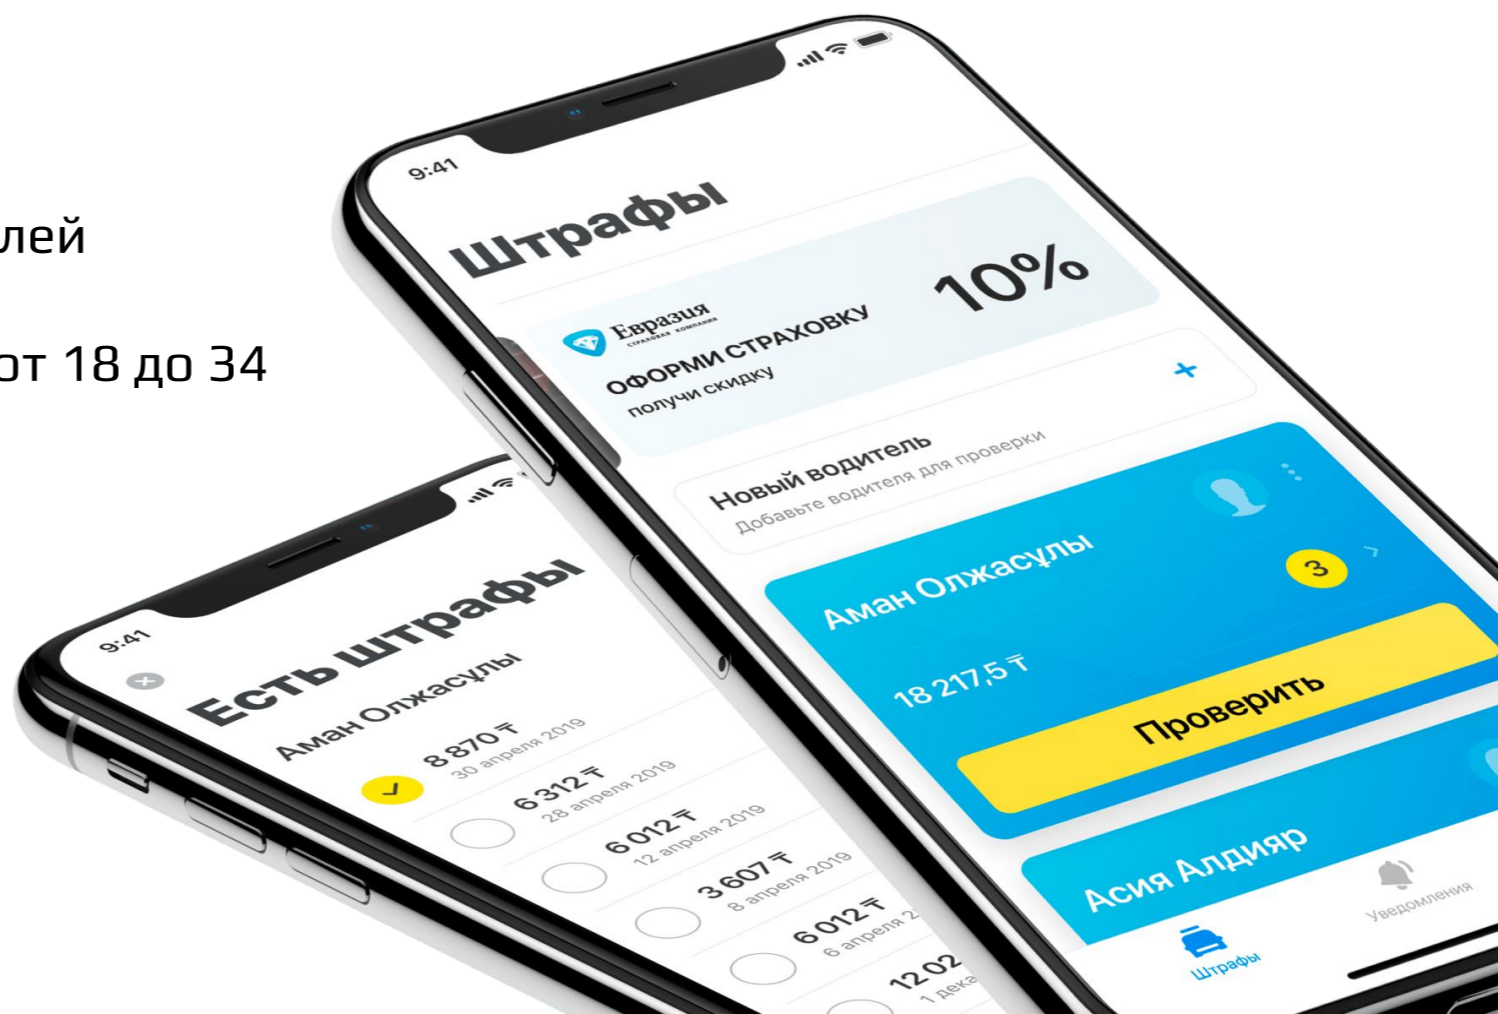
лей

от 18 до 34

9:41

Штрафы

Евразия
СТРАХОВАЯ КОМПАНИЯ

ОФОРМИ СТРАХОВКУ
получи скидку

10%

Новый водитель
Добавьте водителя для проверки

+

Аман Олжасұлы

3

18 217,5 ₸

Проверить

Асия Алдияр

Штрафы

Уведомления

9:41

Есть штрафы

Аман Олжасұлы

8 870 ₸
30 апреля 2019

6 312 ₸
28 апреля 2019

6 012 ₸
12 апреля 2019

3 607 ₸
8 апреля 2019

6 012 ₸
6 апреля 2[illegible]

1 202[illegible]
1 дека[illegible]